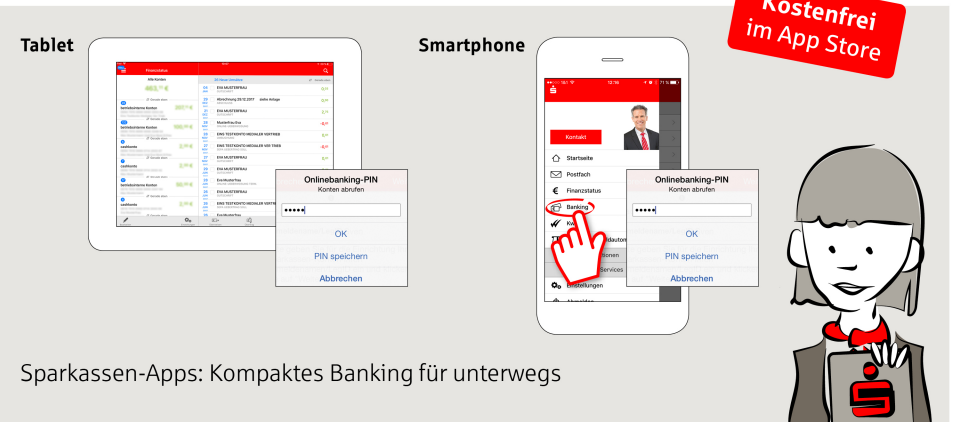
Kostenfrei im App Store

Tablet

Finanzstatus

Alle Konten

Onlinebanking-PIN
Konten abrufen

•••••

OK

PIN speichern

Abbrechen

Smartphone

12:16

Kontakt

Startseite

Postfach

Finanzstatus

Banking

Services

Einstellungen

Onlinebanking-PIN
Konten abrufen

•••••

OK

PIN speichern

Abbrechen

Sparkassen-Apps: Kompaktes Banking für unterwegs